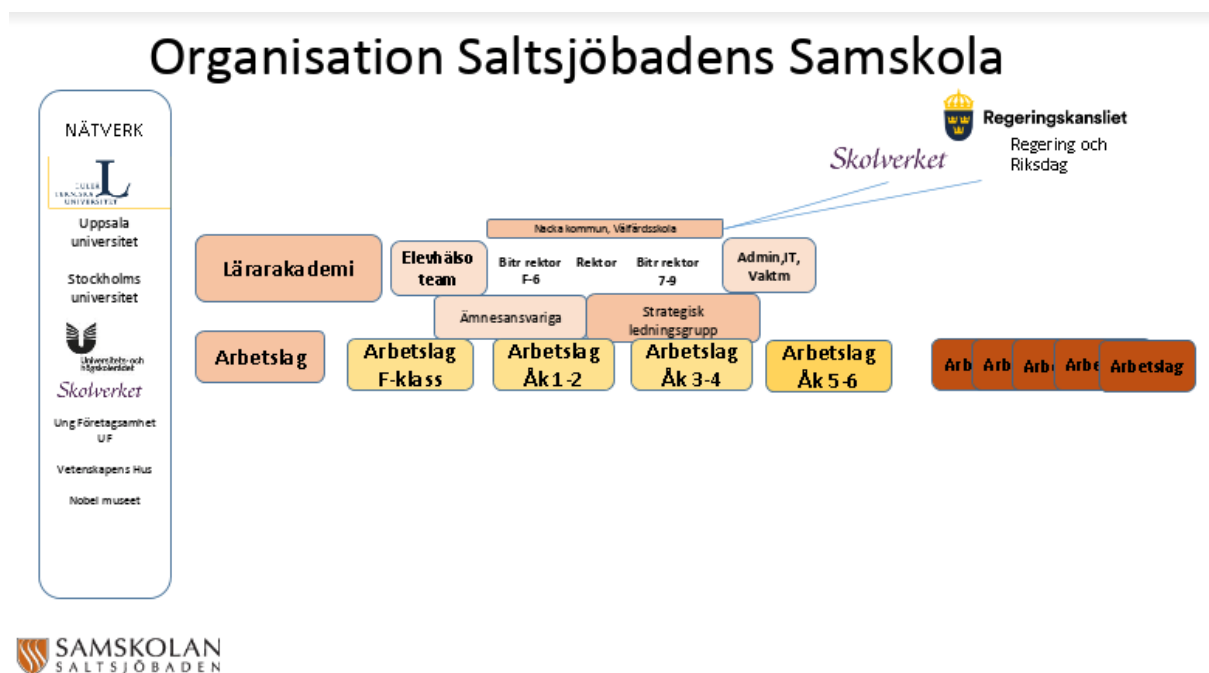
Organisation Saltsjöbadens Samskola

NÄTVERK

LULEÅ TEKNISKA UNIVERSITET

Uppsala universitet

Stockholms universitet

Universitets- och högskolerådet

Skolverket

Ung Företagsamhet UF

Vetenskapens Hus

Nobel museet

Regeringskansliet

Regering och Riksdag

Skolverket

Nacka kommun, Välfärdsskola

Lärarakademi

Elevhälso team

Bitr rektor F-6

Rektor

Bitr rektor 7-9

Admin,IT, Vaktm

Ämnesansvariga

Strategisk ledningsgrupp

Arbetslag

Arbetslag F-klass

Arbetslag Åk 1-2

Arbetslag Åk 3-4

Arbetslag Åk 5-6

Arb

Arb

Arb

Arbe

Arbetslag

SAMSKOLAN SALTSJÖBADEN